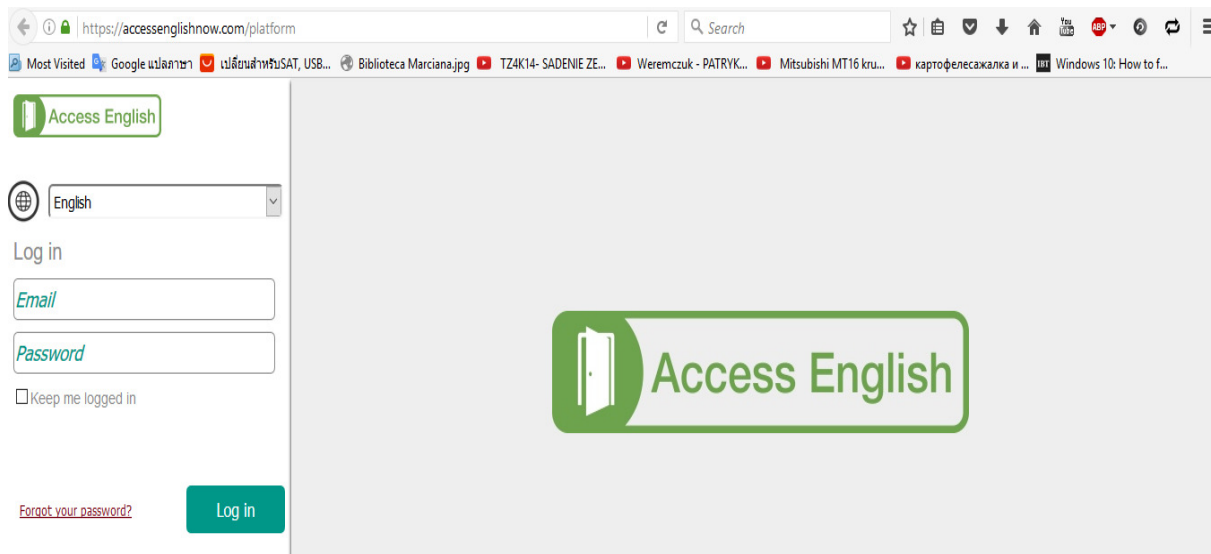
https://accessenglishnow.com/platform

Search

Most Visited Google แปลภาษา เปลี่ยนสำหรับSAT, USB... Biblioteca Marciana.jpg TZ4K14- SADENIE ZE... Weremczuk - PATRYK... Mitsubishi MT16 kru... картофелесажалка и ... Windows 10: How to f...

Access English

English

Log in

Email

Password

Keep me logged in

Forgot your password?

Log in

Access English